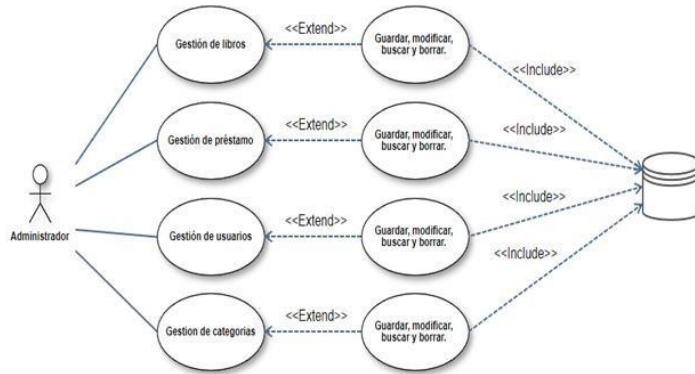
Gestión de libros
<<Extend>>
Guardar, modificar, buscar y borrar.
<<Include>>

Gestión de préstamo
<<Extend>>
Guardar, modificar, buscar y borrar.
<<Include>>

Administrador

Gestión de usuarios
<<Extend>>
Guardar, modificar, buscar y borrar.
<<Include>>

Gestion de categorias
<<Extend>>
Guardar, modificar, buscar y borrar.
<<Include>>